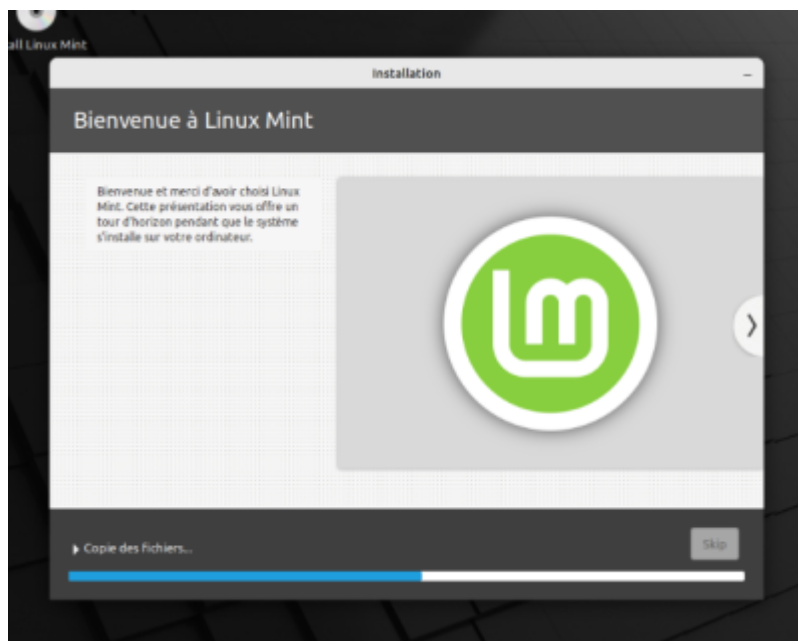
all Linux Mint

Installation

–

Bienvenue à Linux Mint

Bienvenue et merci d'avoir choisi Linux Mint. Cette présentation vous offre un tour d'horizon pendant que le système s'installe sur votre ordinateur.

›

▸ Copie des fichiers...

Skip